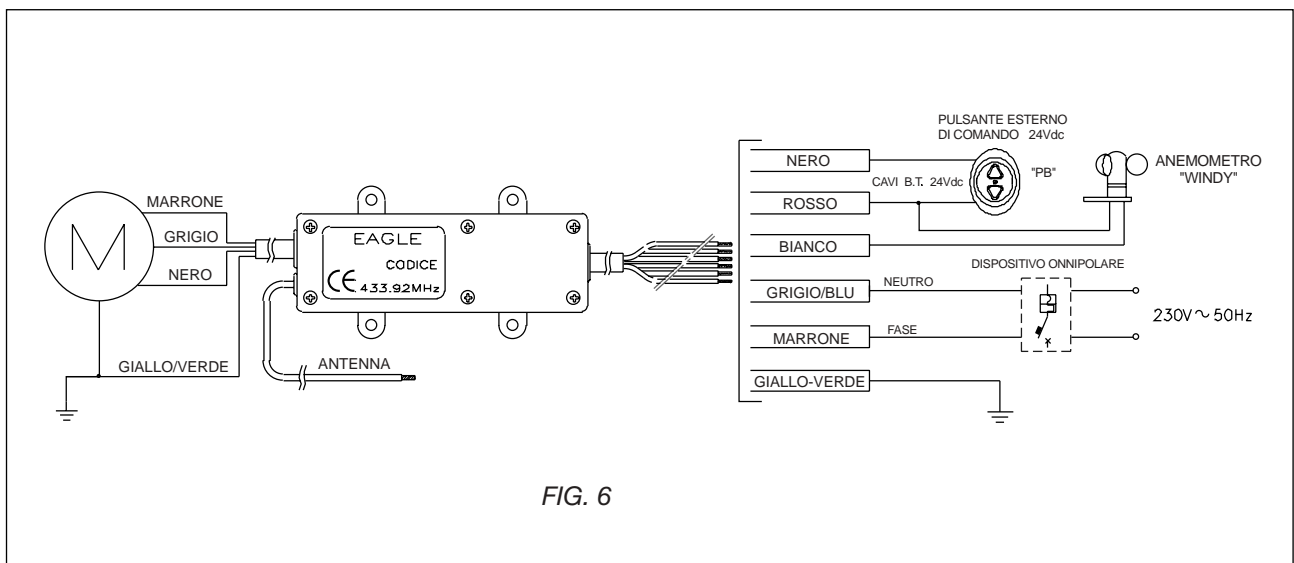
M

MARRONE

GRIGIO

NERO

GIALLO/VERDE

EAGLE

CODICE

CE 433.92MHz

ANTENNA

PULSANTE ESTERNO DI COMANDO 24Vdc

NERO

CAVI B.T. 24Vdc

"PB"

ANEMOMETRO "WINDY"

ROSSO

BIANCO

DISPOSITIVO ONNIPOLARE

GRIGIO/BLU

NEUTRO

MARRONE

FASE

230V~50Hz

GIALLO-VERDE

FIG. 6